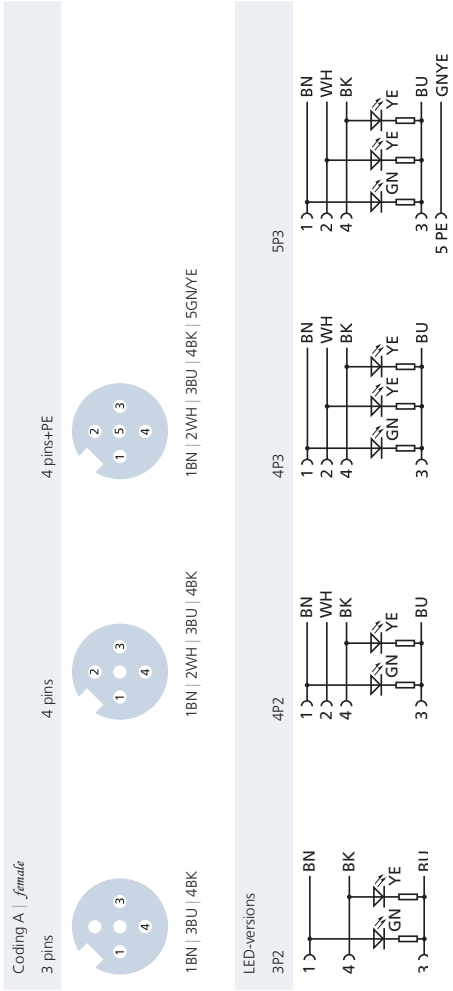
Coding A | female

3 pins

1 3 4

1BN | 3BU | 4BK

4 pins

1 2 3 4

1BN | 2WH | 3BU | 4BK

4 pins+PE

1 2 3 4 5

1BN | 2WH | 3BU | 4BK | 5GN/YE

LED-versions

3P2

1 BN
4 BK
GN YE
3 BU

4P2

1 BN
2 WH
4 BK
GN YE
3 BU

4P3

1 BN
2 WH
4 BK
GN YE YE
3 BU

5P3

1 BN
2 WH
4 BK
GN YE YE
3 BU
5 PE GNYE